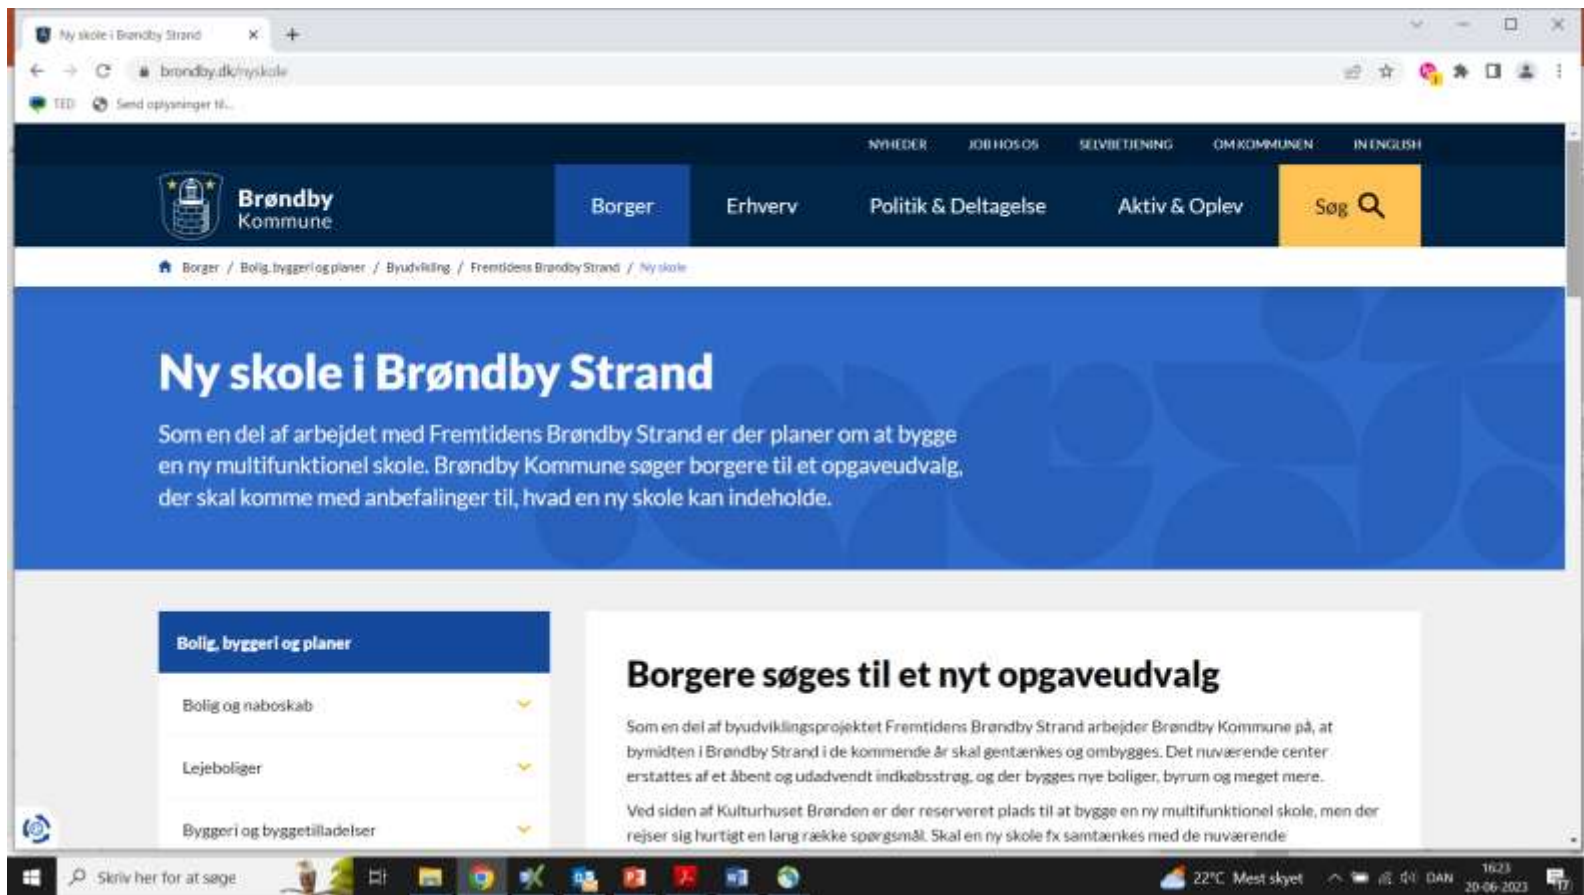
Ny skole i Brøndby Strand

brondby.dk/nyskole

TED   Send oplysninger til...

NYHEDER   JOB HOS OS   SELVBETJENING   OM KOMMUNEN   IN ENGLISH

Brøndby Kommune

Borger   Erhverv   Politik & Deltagelse   Aktiv & Oplev   Søg

Borger / Bolig, byggeri og planer / Byudvikling / Fremtidens Brøndby Strand / Ny skole

Ny skole i Brøndby Strand

Som en del af arbejdet med Fremtidens Brøndby Strand er der planer om at bygge en ny multifunktionel skole. Brøndby Kommune søger borgere til et opgaveudvalg, der skal komme med anbefalinger til, hvad en ny skole kan indeholde.

Bolig, byggeri og planer

Bolig og naboskab

Lejeboliger

Byggeri og byggetilladelser

Borgere søges til et nyt opgaveudvalg

Som en del af byudviklingsprojektet Fremtidens Brøndby Strand arbejder Brøndby Kommune på, at bymidten i Brøndby Strand i de kommende år skal gentænkes og ombygges. Det nuværende center erstattes af et åbent og udadvendt indkøbsstrøg, og der bygges nye boliger, byrum og meget mere.

Ved siden af Kulturhuset Brønden er der reserveret plads til at bygge en ny multifunktionel skole, men der rejser sig hurtigt en lang række spørgsmål. Skal en ny skole fx samtænkes med de nuværende

Skriv her for at søge

22°C Mest skyet   DAN   16:23   20-06-2023